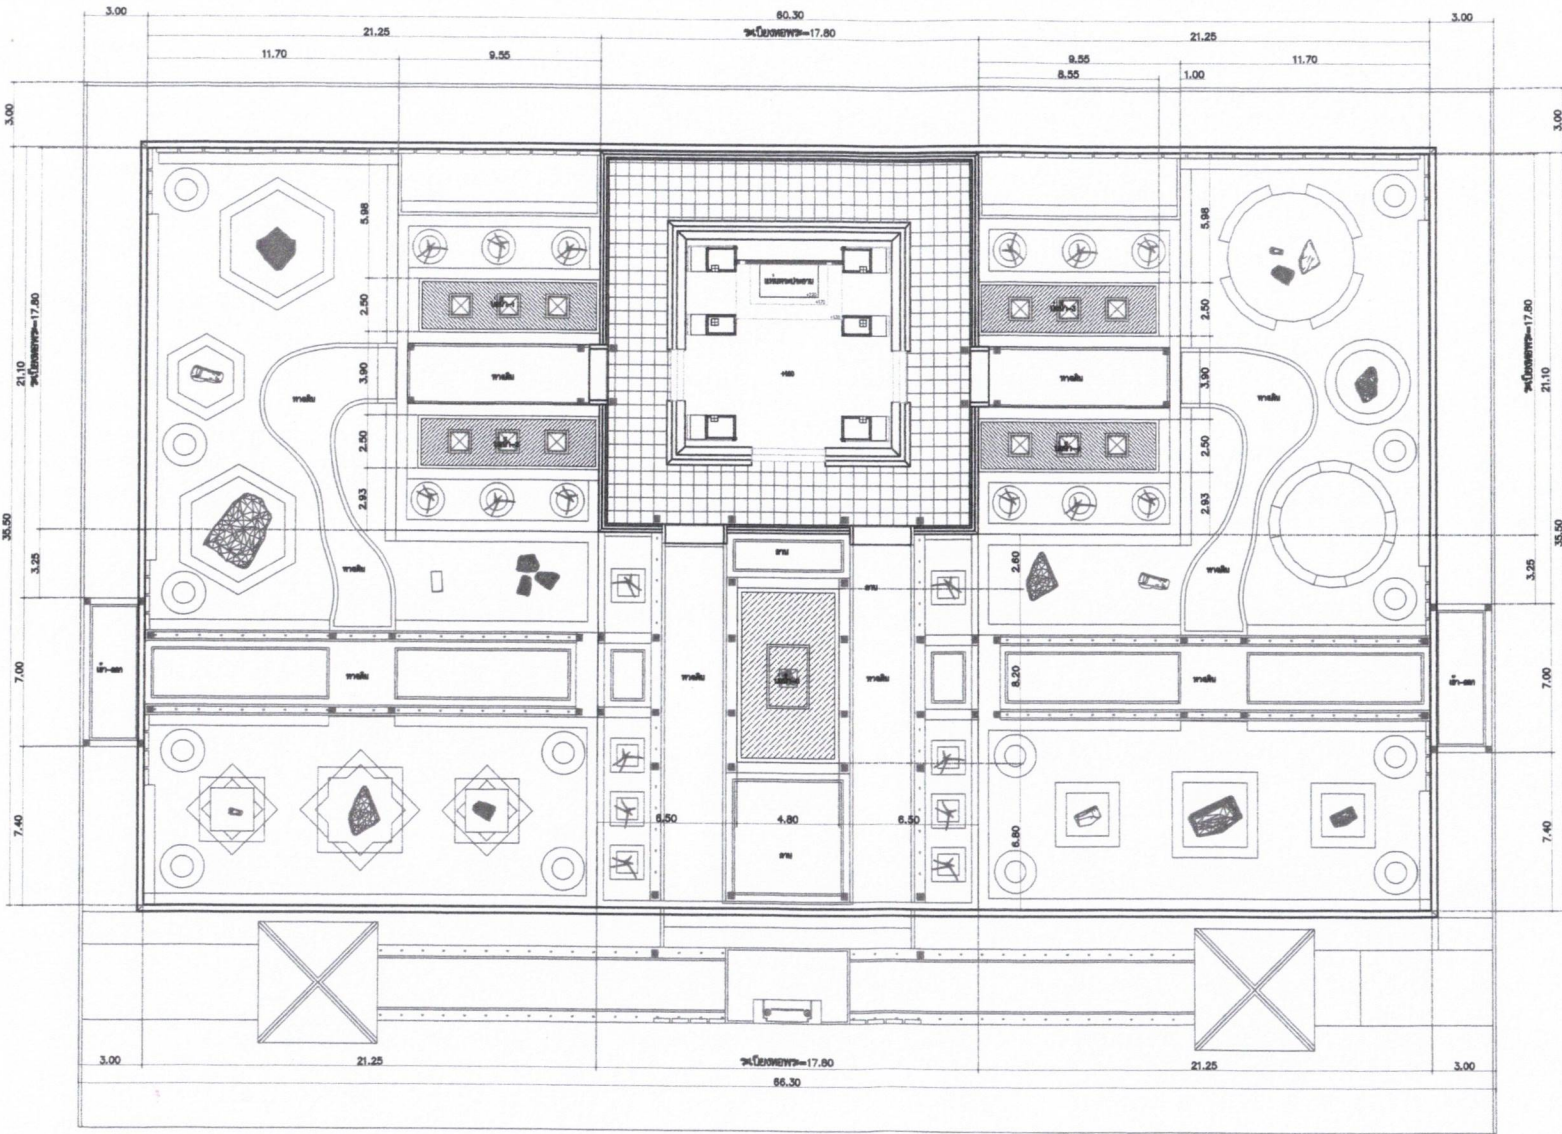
3.00
60.30
3.00
21.25
ระเบียงคดพระ=17.80
21.25
11.70
9.55
9.55
11.70
8.55
1.00
3.00
3.00
5.98
5.98
2.50
2.50
21.10
ระเบียงคดพระ=17.80
ระเบียงคดพระ=17.80
21.10
3.90
3.90
2.50
2.50
2.93
2.93
35.50
35.50
3.25
3.25
7.00
7.00
7.40
7.40
2.60
8.20
6.80
6.50
4.80
6.50
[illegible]
ทางเดิน
ทางเดิน
ทางเดิน
ทางเดิน
ทางเดิน
ทางเดิน
ทางเดิน
ทางเดิน
ทางเดิน
ลาน
ลาน
ลาน
เข้า-ออก
เข้า-ออก
3.00
21.25
ระเบียงคดพระ=17.80
21.25
3.00
66.30